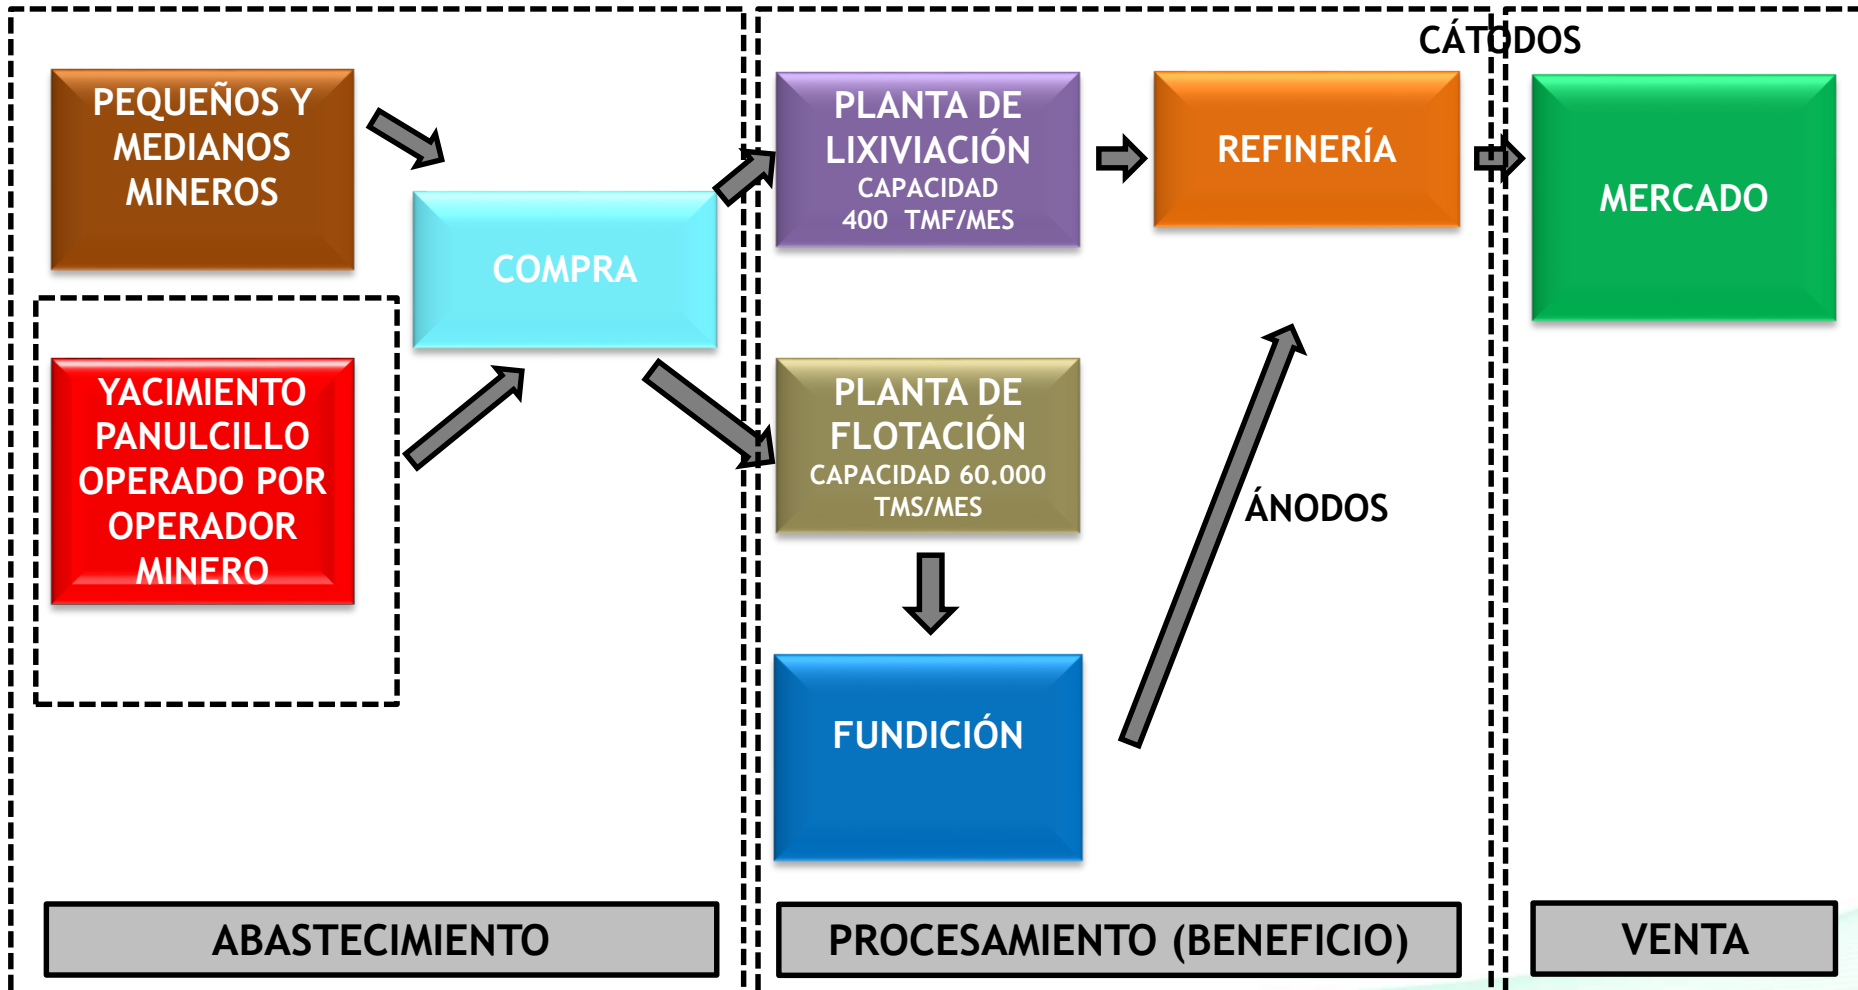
PEQUEÑOS Y MEDIANOS MINEROS

YACIMIENTO PANULCILLO OPERADO POR OPERADOR MINERO

COMPRA

PLANTA DE LIXIVIACIÓN
CAPACIDAD
400 TMF/MES

REFINERÍA

CÁTODOS

MERCADO

PLANTA DE FLOTACIÓN
CAPACIDAD 60.000 TMS/MES

ÁNODOS

FUNDICIÓN

ABASTECIMIENTO

PROCESAMIENTO (BENEFICIO)

VENTA